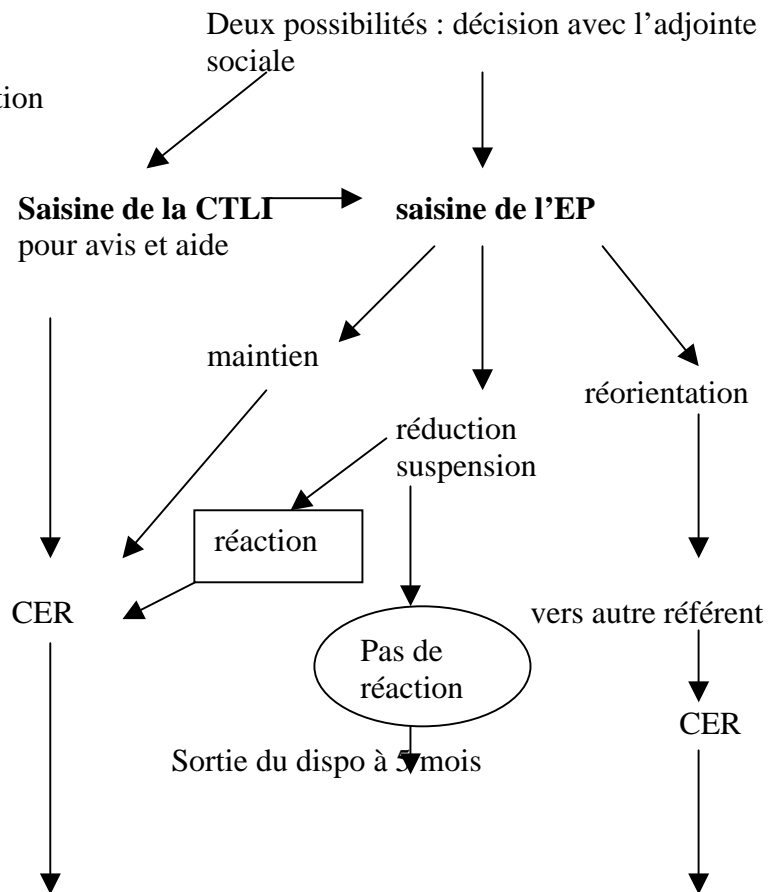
Deux possibilités : décision avec l'adjointe sociale

tion

**Saisine de la CTLI** pour avis et aide

**saisine de l'EP**

maintien

réduction suspension

réorientation

réaction

CER

Pas de réaction

vers autre référent

CER

Sortie du dispo à 5 mois